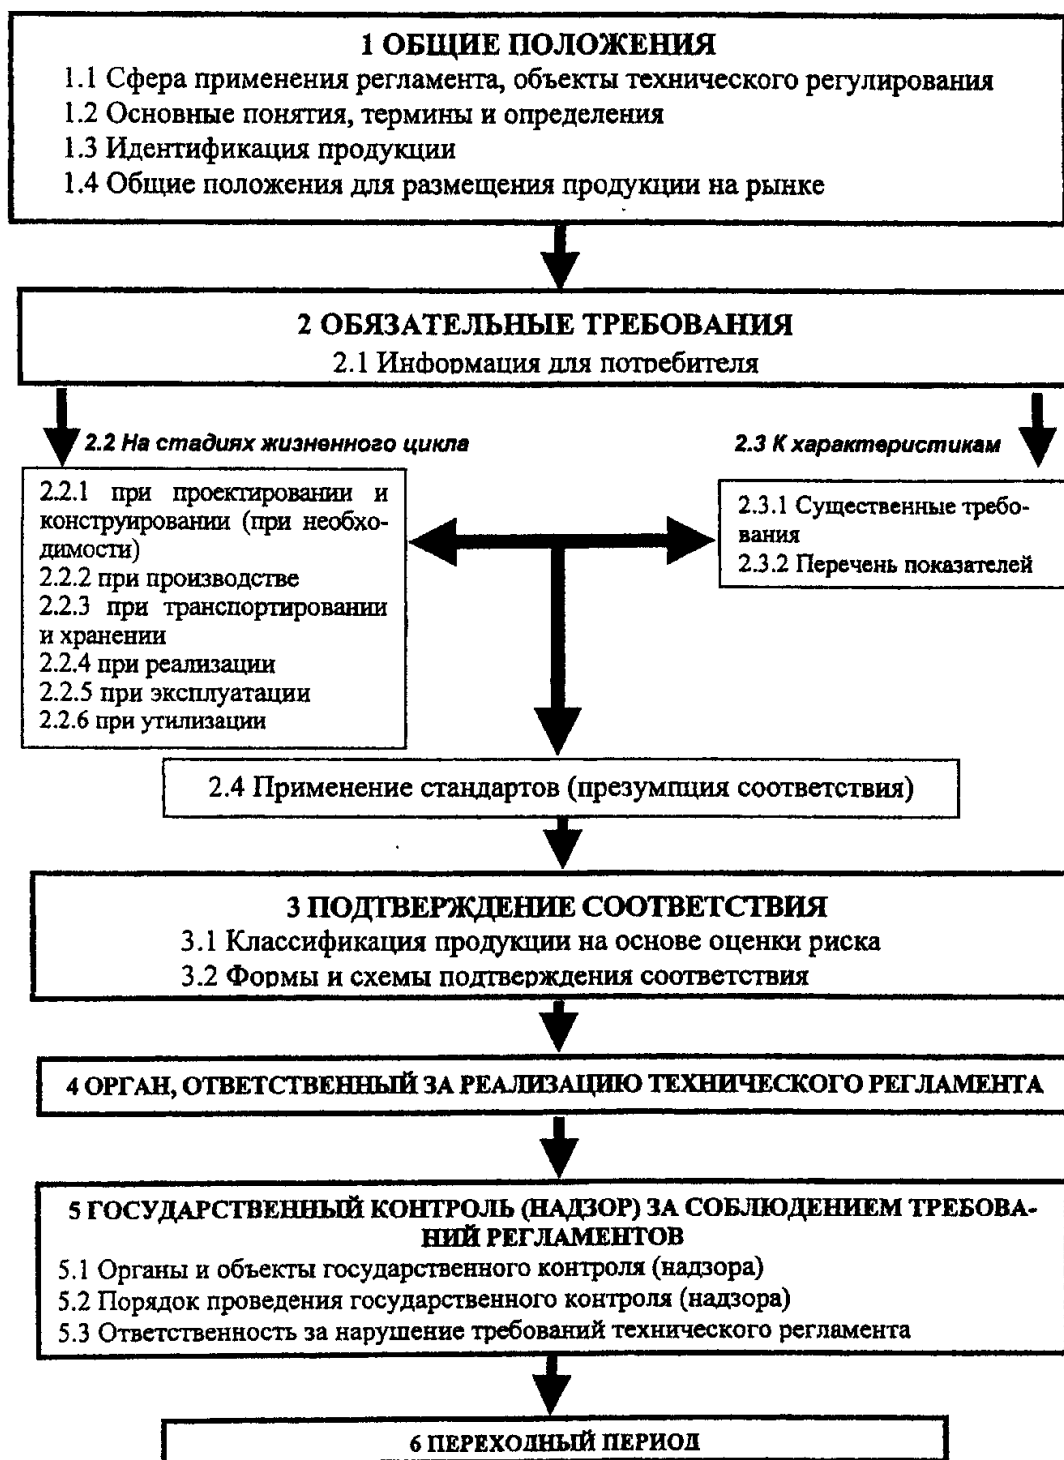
1 ОБЩИЕ ПОЛОЖЕНИЯ
1.1 Сфера применения регламента, объекты технического регулирования
1.2 Основные понятия, термины и определения
1.3 Идентификация продукции
1.4 Общие положения для размещения продукции на рынке

2 ОБЯЗАТЕЛЬНЫЕ ТРЕБОВАНИЯ
2.1 Информация для потребителя

2.2 На стадиях жизненного цикла

2.3 К характеристикам

2.2.1 при проектировании и конструировании (при необходимости)
2.2.2 при производстве
2.2.3 при транспортировании и хранении
2.2.4 при реализации
2.2.5 при эксплуатации
2.2.6 при утилизации

2.3.1 Существенные требования
2.3.2 Перечень показателей

2.4 Применение стандартов (презумпция соответствия)

3 ПОДТВЕРЖДЕНИЕ СООТВЕТСТВИЯ
3.1 Классификация продукции на основе оценки риска
3.2 Формы и схемы подтверждения соответствия

4 ОРГАН, ОТВЕТСТВЕННЫЙ ЗА РЕАЛИЗАЦИЮ ТЕХНИЧЕСКОГО РЕГЛАМЕНТА

5 ГОСУДАРСТВЕННЫЙ КОНТРОЛЬ (НАДЗОР) ЗА СОБЛЮДЕНИЕМ ТРЕБОВАНИЙ РЕГЛАМЕНТОВ
5.1 Органы и объекты государственного контроля (надзора)
5.2 Порядок проведения государственного контроля (надзора)
5.3 Ответственность за нарушение требований технического регламента

6 ПЕРЕХОДНЫЙ ПЕРИОД